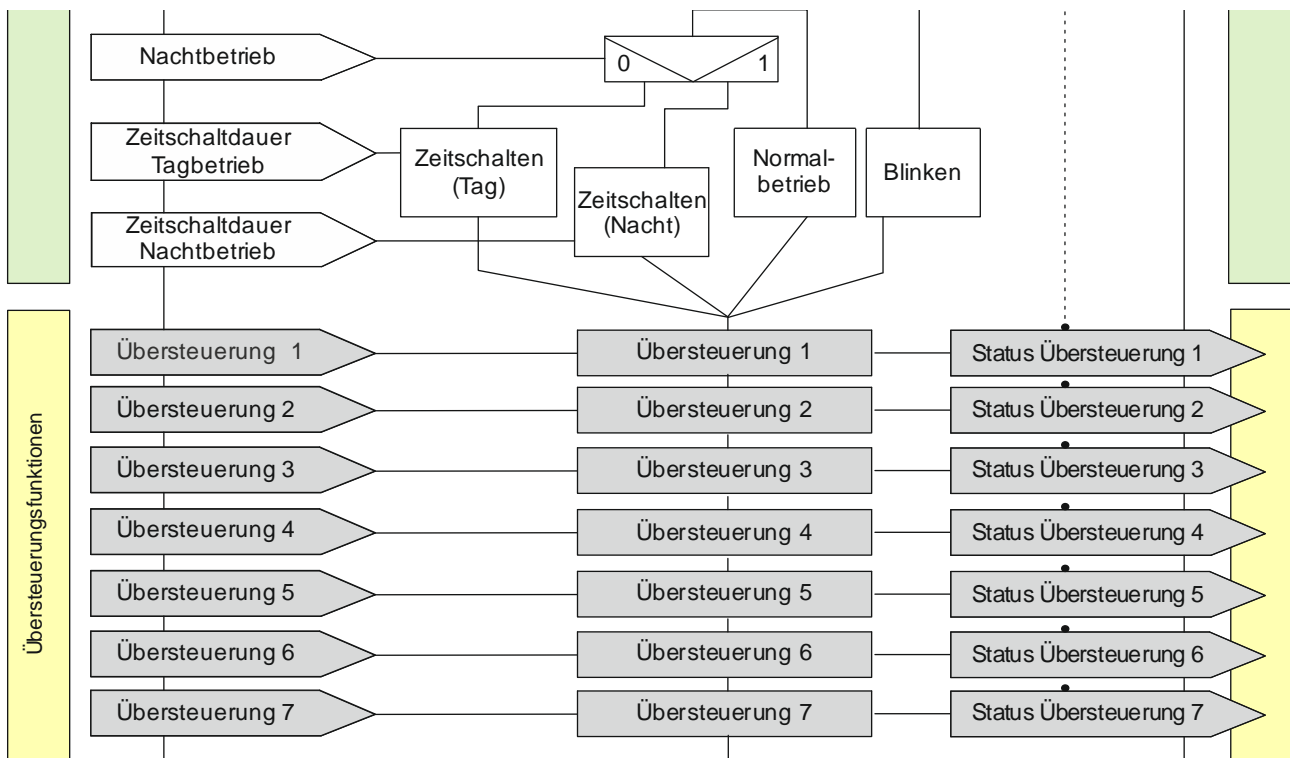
Nachtbetrieb

0

1

Zeitschaltdauer Tagbetrieb

Zeitschalten (Tag)

Zeitschalten (Nacht)

Normalbetrieb

Blinken

Zeitschaltdauer Nachtbetrieb

Übersteuerungsfunktionen

Übersteuerung 1

Übersteuerung 1

Status Übersteuerung 1

Übersteuerung 2

Übersteuerung 2

Status Übersteuerung 2

Übersteuerung 3

Übersteuerung 3

Status Übersteuerung 3

Übersteuerung 4

Übersteuerung 4

Status Übersteuerung 4

Übersteuerung 5

Übersteuerung 5

Status Übersteuerung 5

Übersteuerung 6

Übersteuerung 6

Status Übersteuerung 6

Übersteuerung 7

Übersteuerung 7

Status Übersteuerung 7